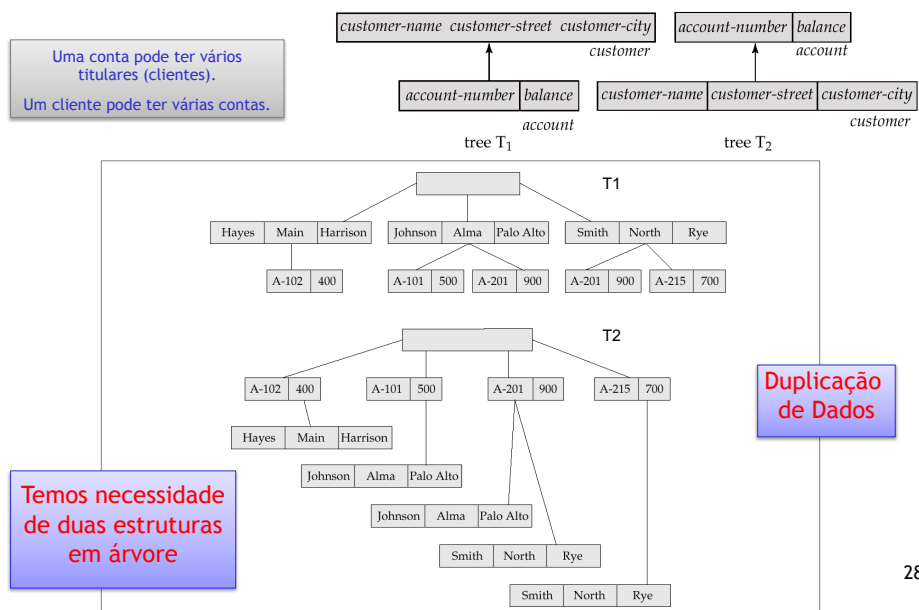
Uma conta pode ter vários titulares (clientes).

Um cliente pode ter várias contas.

| customer-name | customer-street | customer-city |
|---|---|---|

customer

| account-number | balance |
|---|---|

account

tree $T_1$

| account-number | balance |
|---|---|

account

| customer-name | customer-street | customer-city |
|---|---|---|

customer

tree $T_2$

T1

| Hayes | Main | Harrison |
|---|---|---|

| Johnson | Alma | Palo Alto |
|---|---|---|

| Smith | North | Rye |
|---|---|---|

| A-102 | 400 |
|---|---|

| A-101 | 500 |
|---|---|

| A-201 | 900 |
|---|---|

| A-201 | 900 |
|---|---|

| A-215 | 700 |
|---|---|

T2

| A-102 | 400 |
|---|---|

| A-101 | 500 |
|---|---|

| A-201 | 900 |
|---|---|

| A-215 | 700 |
|---|---|

| Hayes | Main | Harrison |
|---|---|---|

| Johnson | Alma | Palo Alto |
|---|---|---|

| Johnson | Alma | Palo Alto |
|---|---|---|

| Smith | North | Rye |
|---|---|---|

| Smith | North | Rye |
|---|---|---|

Duplicação de Dados

Temos necessidade de duas estruturas em árvore

28